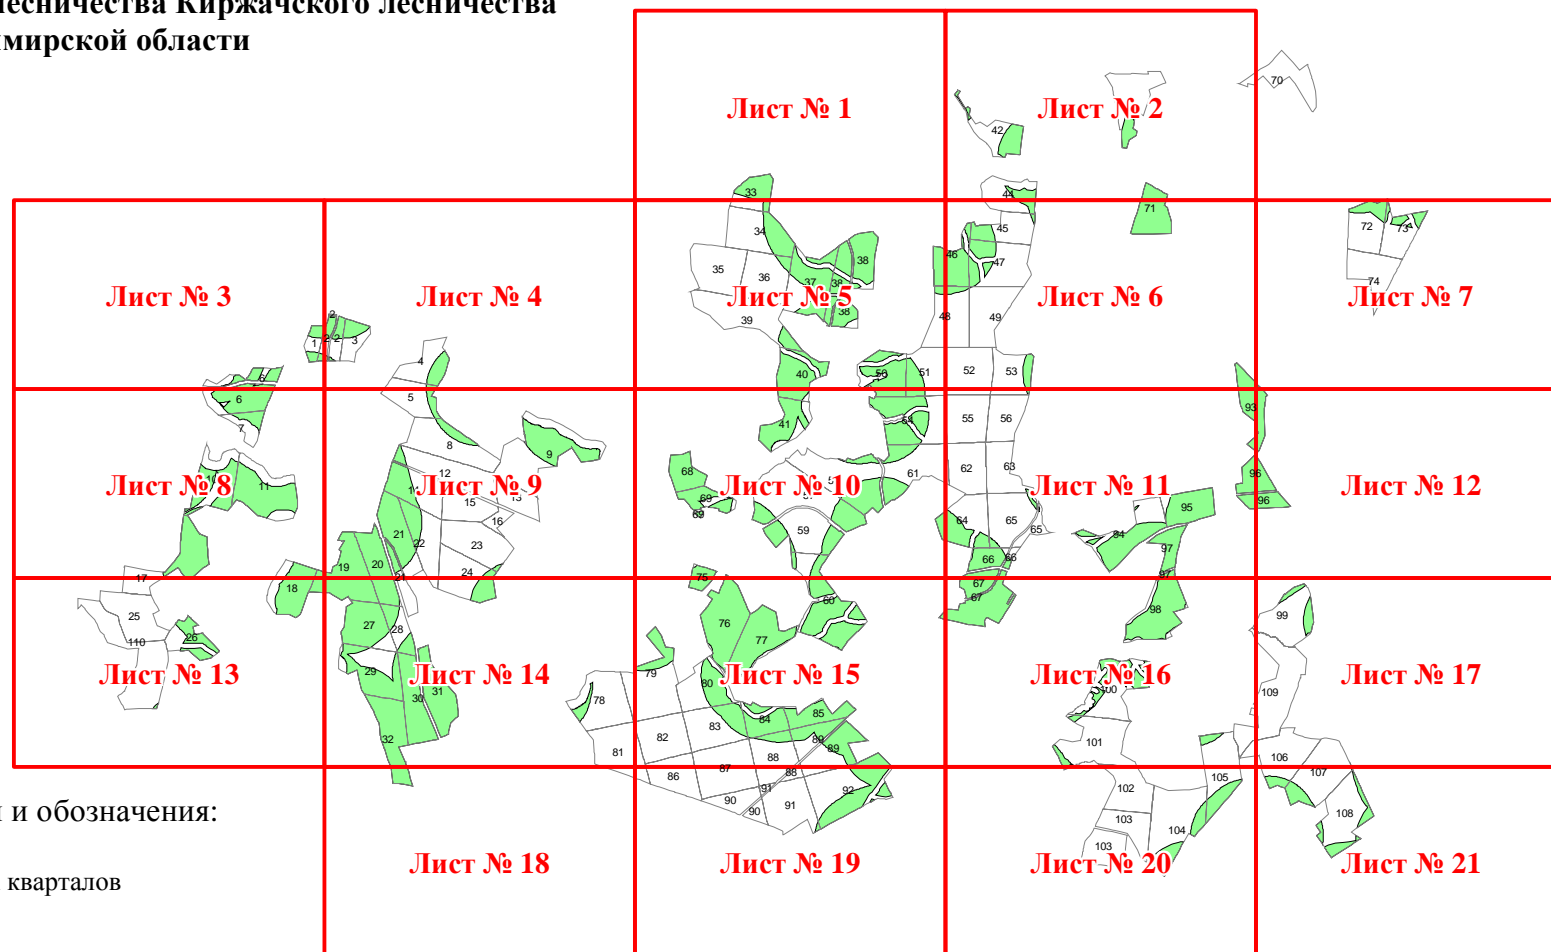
лесничества Киржачского лесничества
имирской области

Лист № 1
Лист № 2
Лист № 3
Лист № 4
Лист № 5
Лист № 6
Лист № 7
Лист № 8
Лист № 9
Лист № 10
Лист № 11
Лист № 12
Лист № 13
Лист № 14
Лист № 15
Лист № 16
Лист № 17
Лист № 18
Лист № 19
Лист № 20
Лист № 21

70 42 33 71 34 45 72 73 35 36 37 38 46 47 74 39 48 49 1 2 3 4 5 40 50 51 52 53 6 7 93 8 9 41 55 56 12 61 62 63 68 96 11 15 13 69 95 16 59 64 65 21 22 23 94 97 19 20 24 66 17 18 75 67 25 60 98 99 110 26 27 28 76 77 29 79 100 109 31 80 78 30 84 85 101 83 82 32 81 89 106 87 88 86 107 105 92 90 91 102 103 108 104

и обозначения:
кварталов